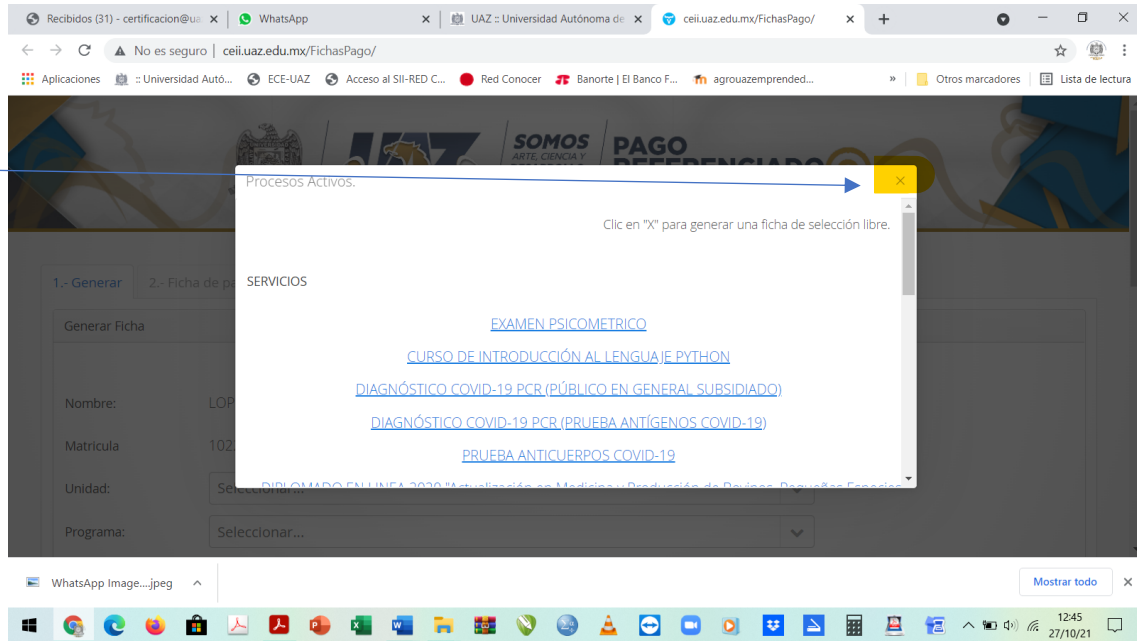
Recibidos (31) - certificacion@ua ×
WhatsApp ×
UAZ :: Universidad Autónoma de ×
ceii.uaz.edu.mx/FichasPago/ ×
+

No es seguro | ceii.uaz.edu.mx/FichasPago/

Aplicaciones
:: Universidad Autó...
ECE-UAZ
Acceso al SII-RED C...
Red Conocer
Banorte | El Banco F...
agrouazemprended...
»
Otros marcadores
Lista de lectura

SOMOS
ARTE, CIENCIA Y
PAGO
REFERENCIADO

1.- Generar
2.- Ficha de pa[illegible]

Generar Ficha

Nombre: LOP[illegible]

Matricula 102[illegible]

Unidad: Seleccionar...

Programa: Seleccionar...

Procesos Activos.
×

Clic en "X" para generar una ficha de selección libre.

SERVICIOS

EXAMEN PSICOMETRICO

CURSO DE INTRODUCCIÓN AL LENGUAJE PYTHON

DIAGNÓSTICO COVID-19 PCR (PÚBLICO EN GENERAL SUBSIDIADO)

DIAGNÓSTICO COVID-19 PCR (PRUEBA ANTÍGENOS COVID-19)

PRUEBA ANTICUERPOS COVID-19

DIPLOMADO EN LINEA 2020 "Actualización en Medicina y Producción de Bovinos, Pequeñas Especies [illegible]

WhatsApp Image....jpeg
Mostrar todo

12:45
27/10/21